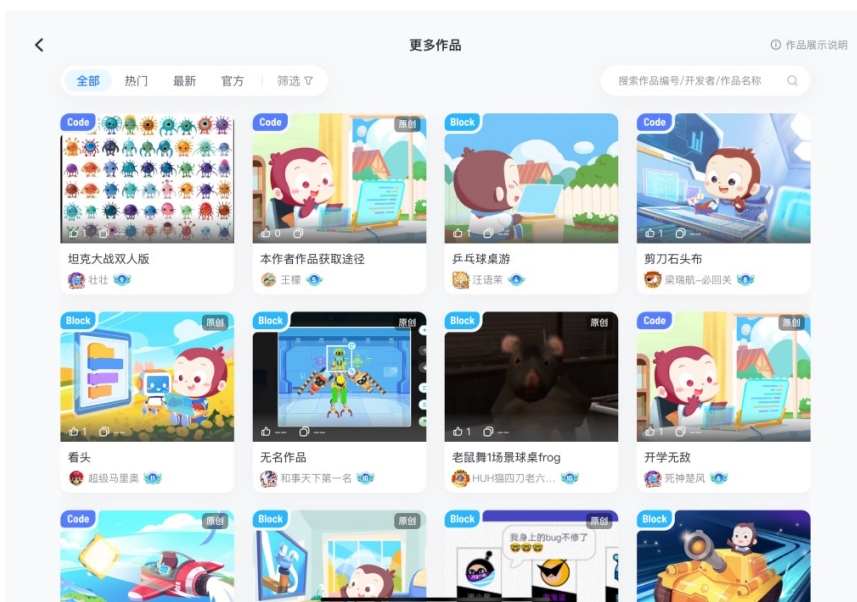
更多作品

作品展示说明

全部 热门 最新 官方 筛选

搜索作品编号/开发者/作品名称

Code
1 --
坦克大战双人版
壮壮

Code 原创
0 --
本作者作品获取途径
王樑

Block
1 --
乒乓球桌游
汪语茉

Code
1 --
剪刀石头布
梁瑞航-必回关

Block 原创
1 --
看头
超级马里奥

Block 原创
-- --
无名作品
和事天下第一名

Block 原创
1 --
老鼠舞1场景球桌frog
HUH猫四刀老六...

Code 原创
1 --
开学无敌
死神楚风

Code 原创

Block 原创

Block 原创
我身上的bug不修了

Block